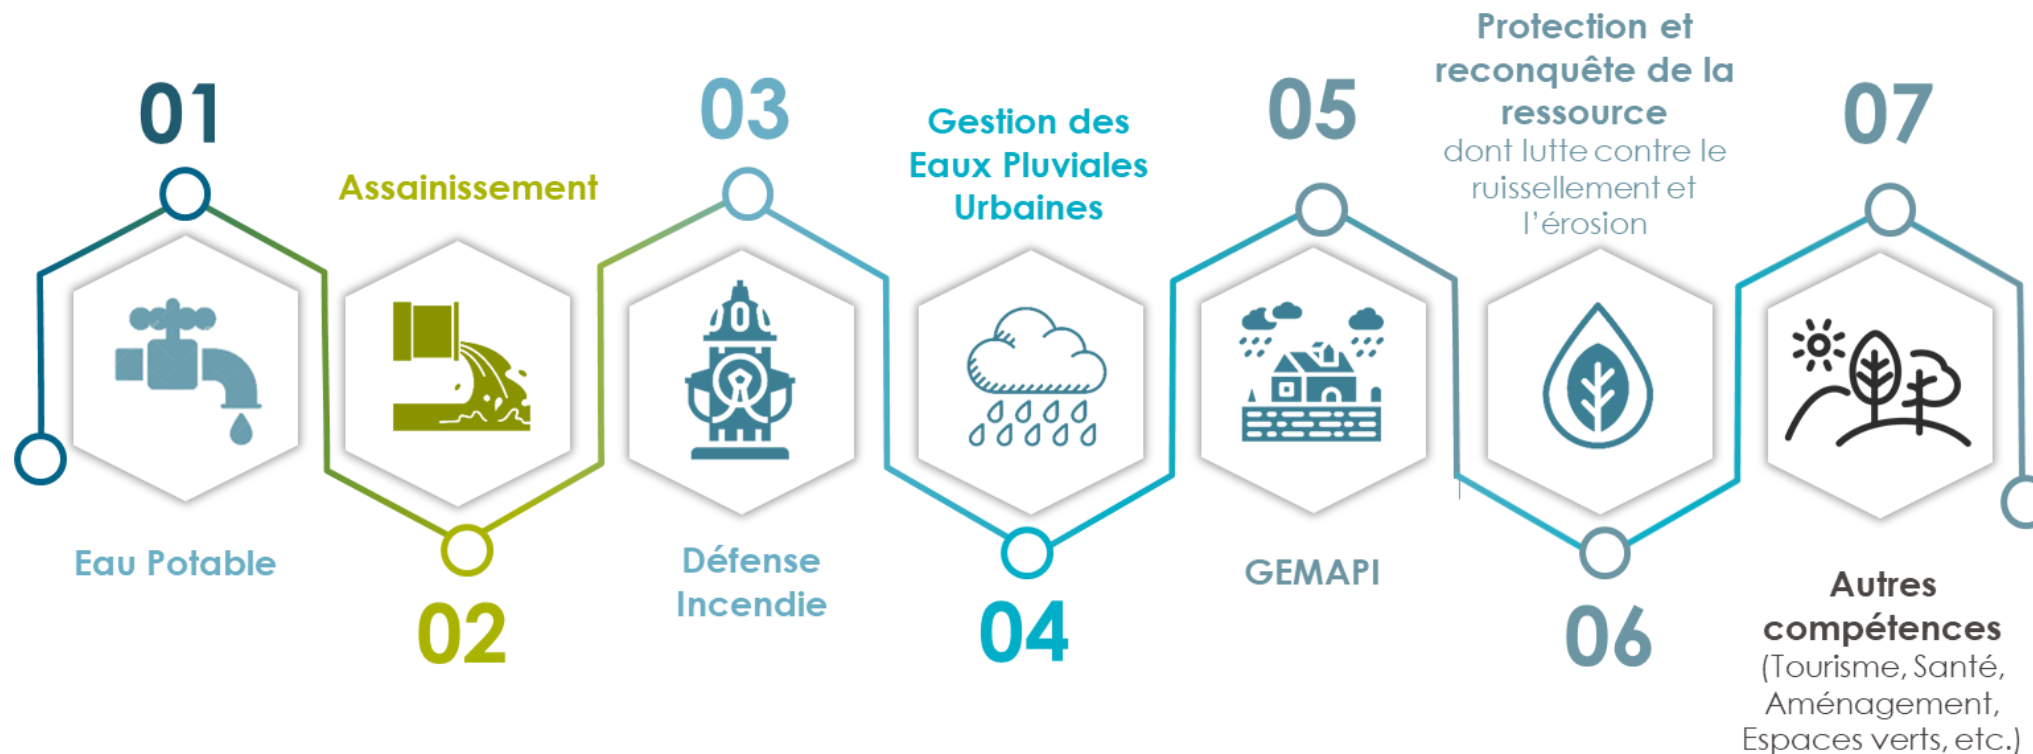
01

Eau Potable

Assainissement

02

03

Défense Incendie

Gestion des Eaux Pluviales Urbaines

04

05

GEMAPI

Protection et reconquête de la ressource
dont lutte contre le ruissellement et l'érosion

06

07

Autres compétences
(Tourisme, Santé, Aménagement, Espaces verts, etc.)